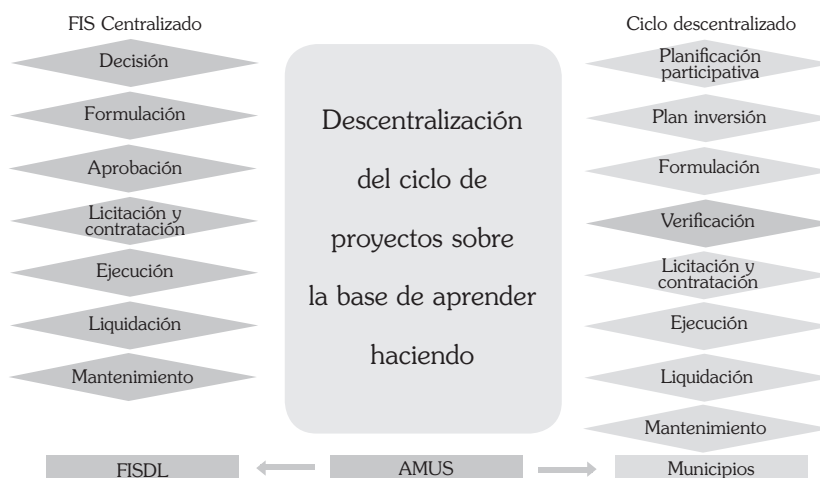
FIS Centralizado

Decisión

Formulación

Aprobación

Licitación y contratación

Ejecución

Liquidación

Mantenimiento

Descentralización del ciclo de proyectos sobre la base de aprender haciendo

Ciclo descentralizado

Planificación participativa

Plan inversión

Formulación

Verificación

Licitación y contratación

Ejecución

Liquidación

Mantenimiento

FISDL

AMUS

Municipios